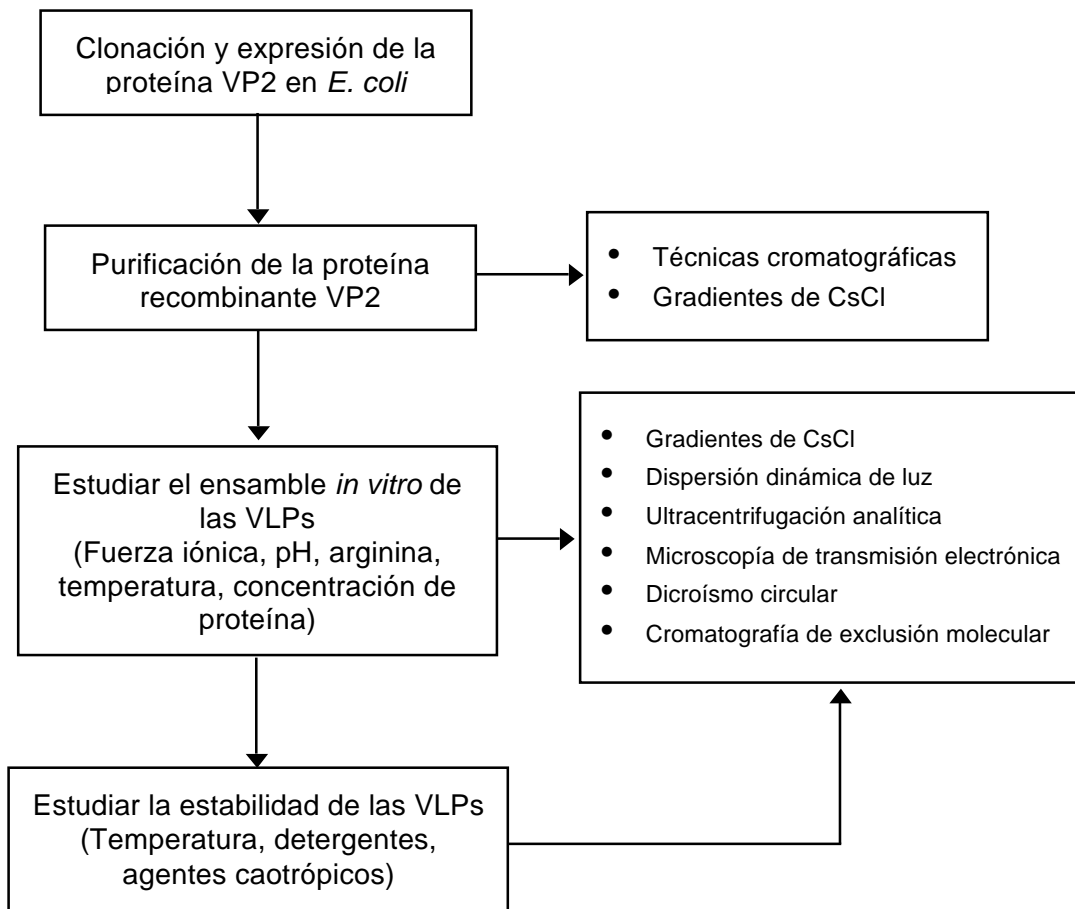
Clonación y expresión de la proteína VP2 en *E. coli*

Purificación de la proteína recombinante VP2

- Técnicas cromatográficas
- Gradientes de CsCl

Estudiar el ensamble *in vitro* de las VLPs (Fuerza iónica, pH, arginina, temperatura, concentración de proteína)

- Gradientes de CsCl
- Dispersión dinámica de luz
- Ultracentrifugación analítica
- Microscopía de transmisión electrónica
- Dicroísmo circular
- Cromatografía de exclusión molecular

Estudiar la estabilidad de las VLPs (Temperatura, detergentes, agentes caotrópicos)